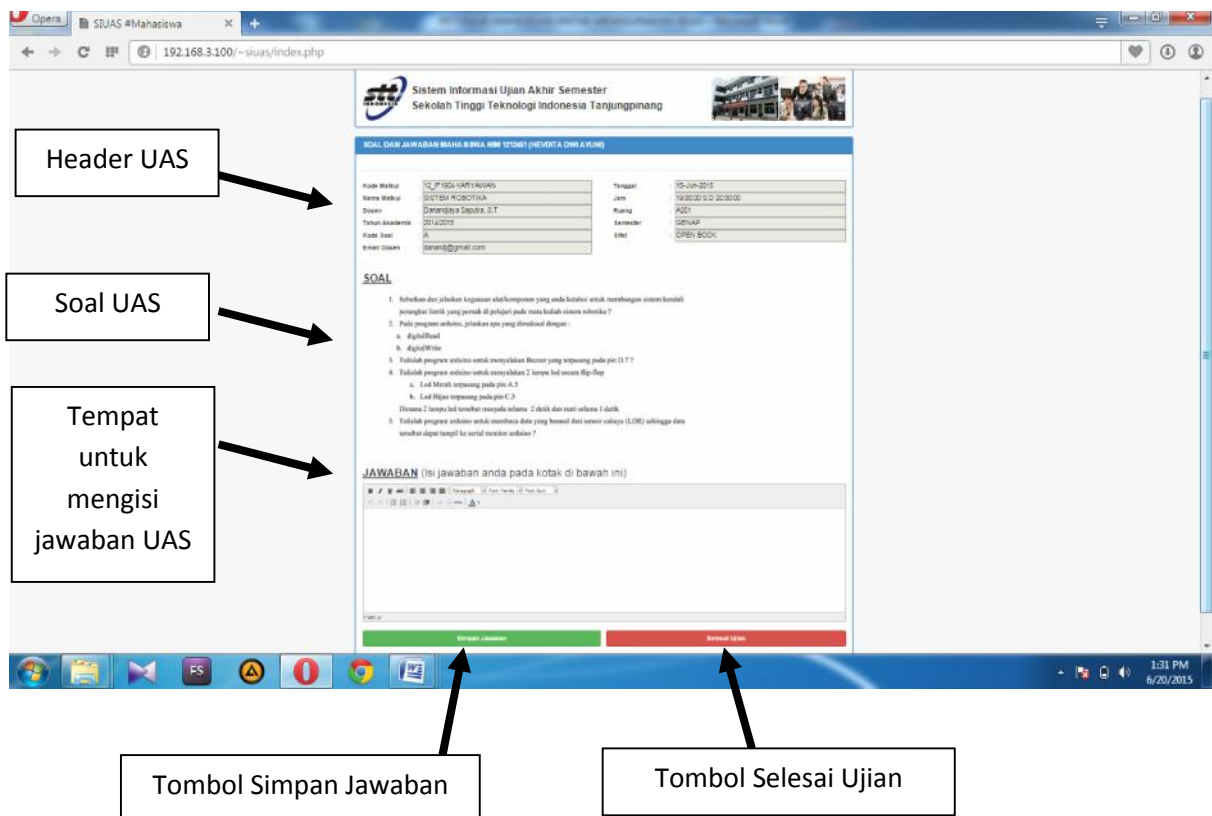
Opera SIUAS #Mahasiswa

192.168.3.100/~siuas/index.php

Sistem Informasi Ujian Akhir Semester
Sekolah Tinggi Teknologi Indonesia Tanjungpinang

SOAL DAN JAWABAN MAHASISWA NIM 1212451 (HEVDITA DWI AYUNI)

| Kode Matkul | 12_IF1924 KARYAWAN | Tanggal | 15-Jun-2015 |
|---|---|---|---|
| Nama Matkul | SISTEM ROBOTIKA | Jam | 19:00:00 S.D 20:00:00 |
| Dosen | Danandjaya Saputra, S.T | Ruang | A201 |
| Tahun Akademik | 2014/2015 | Semester | GENAP |
| Kode Soal | A | Sifat | OPEN BOOK |
| Email Dosen | danandj@gmail.com | | |

SOAL

1. Sebutkan dan jelaskan kegunaan alat/komponen yang anda ketahui untuk membangun sistem kendali perangkat listrik yang pernah di pelajari pada mata kuliah sistem robotika ?
2. Pada program arduino, jelaskan apa yang dimaksud dengan :
a. digitalRead
b. digitalWrite
3. Tuliskan program arduino untuk menyalakan Buzzer yang terpasang pada pin D.7 ?
4. Tuliskan program arduino untuk menyalakan 2 lampu led secara flip-flop
a. Led Merah terpasang pada pin A.5
b. Led Hijau terpasang pada pin C.3
Dimana 2 lampu led tersebut menyala selama 2 detik dan mati selama 1 detik
5. Tuliskan program arduino untuk membaca data yang berasal dari sensor cahaya (LDR) sehingga data tersebut dapat tampil ke serial monitor arduino ?

JAWABAN (Isi jawaban anda pada kotak di bawah ini)

Paragraph Font Family Font Size

Simpan Jawaban
Selesai Ujian

1:31 PM
6/20/2015

Header UAS
Soal UAS
Tempat untuk mengisi jawaban UAS
Tombol Simpan Jawaban
Tombol Selesai Ujian